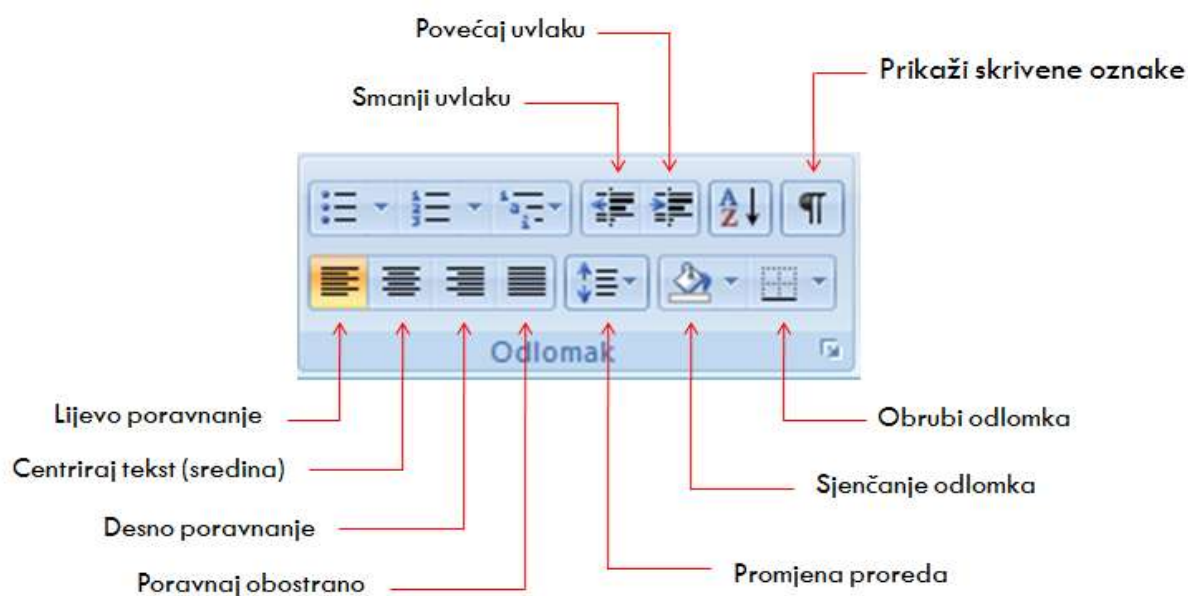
Povećaj uvlaku

Prikaži skrivene oznake

Smanji uvlaku

Odlomak

Lijevo poravnanje

Obrubi odlomka

Centriraj tekst (sredina)

Sjenčanje odlomka

Desno poravnanje

Poravnaj obostrano

Promjena proreda